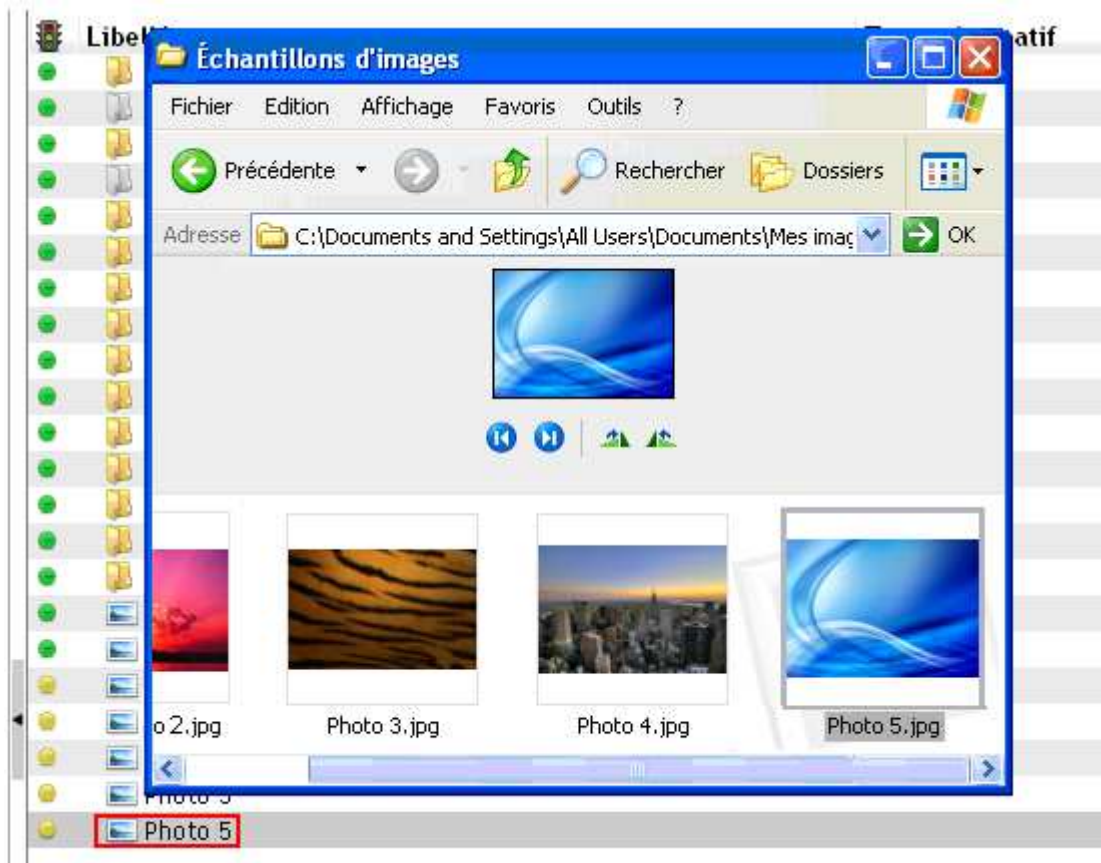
Libel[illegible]

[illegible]atif

Échantillons d'images

Fichier Edition Affichage Favoris Outils ?

Précédente

Rechercher

Dossiers

Adresse C:\Documents and Settings\All Users\Documents\Mes imag

OK

o 2.jpg

Photo 3.jpg

Photo 4.jpg

Photo 5.jpg

Photo 5